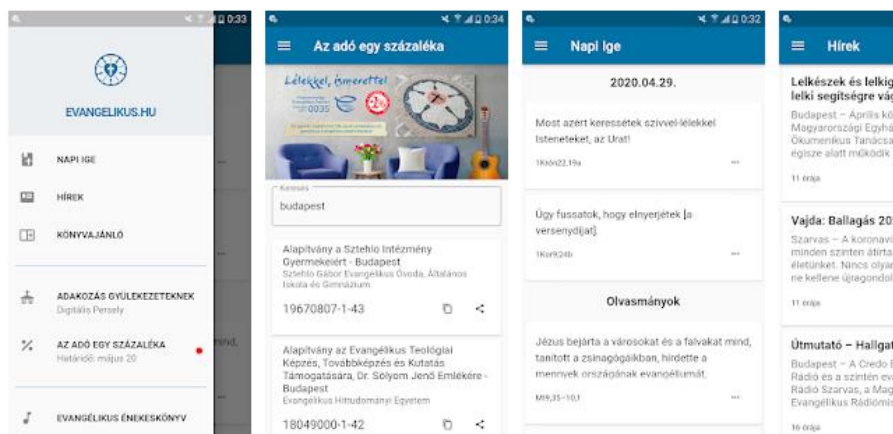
0:33

EVANGELIKUS.HU

NAPI IGE

HÍREK

KÖNYVAJÁNLÓ

ADAKOZÁS GYÜLEKEZETEKNEK
Digitális Persely

AZ ADÓ EGY SZÁZALÉKA
Határidő: május 20

EVANGÉLIKUS ÉNEKESKÖNYV

0:34

Az adó egy százaléka

Lélekkel, ismerettel
0035
1%

Keresés
budapest

Alapítvány a Sztehlo Intézmény Gyermekeiért - Budapest
Sztehlo Gábor Evangélikus Óvoda, Általános Iskola és Gimnázium
19670807-1-43

Alapítvány az Evangélikus Teológiai Képzés, Továbbképzés és Kutatás Támogatására, Dr. Sólyom Jenő Emlékére - Budapest
Evangélikus Hittudományi Egyetem
18049000-1-42

0:32

Napi Ige

2020.04.29.

Most azért keressétek szívvel-lélekkel Isteneteket, az Urat!
1Krón22,19a

Úgy fussatok, hogy elnyerjétek [a versenydíjat].
1Kor9,24b

Olvasmányok

Jézus bejárta a városokat és a falvakat mind, tanított a zsinagógáikban, hirdette a mennyek országának evangéliumát,
Mt9,35–10,1

Hírek

Lelkészek és lelkig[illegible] lelki segítségre vá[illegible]
Budapest – Április kö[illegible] Magyarországi Egyhá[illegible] Ökumenikus Tanácsa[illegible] égisze alatt működik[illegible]
11 órája

Vajda: Ballagás 20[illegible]
Szarvas – A koronavi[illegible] minden szinten átírta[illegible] életünket. Nincs olyan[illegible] ne kellene újragondol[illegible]
11 órája

Útmutató – Hallga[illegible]
Budapest – A Credo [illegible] Rádió és a szintén ev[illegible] Rádió Szarvas, a Mag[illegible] Evangélikus Rádiómis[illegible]
16 órája